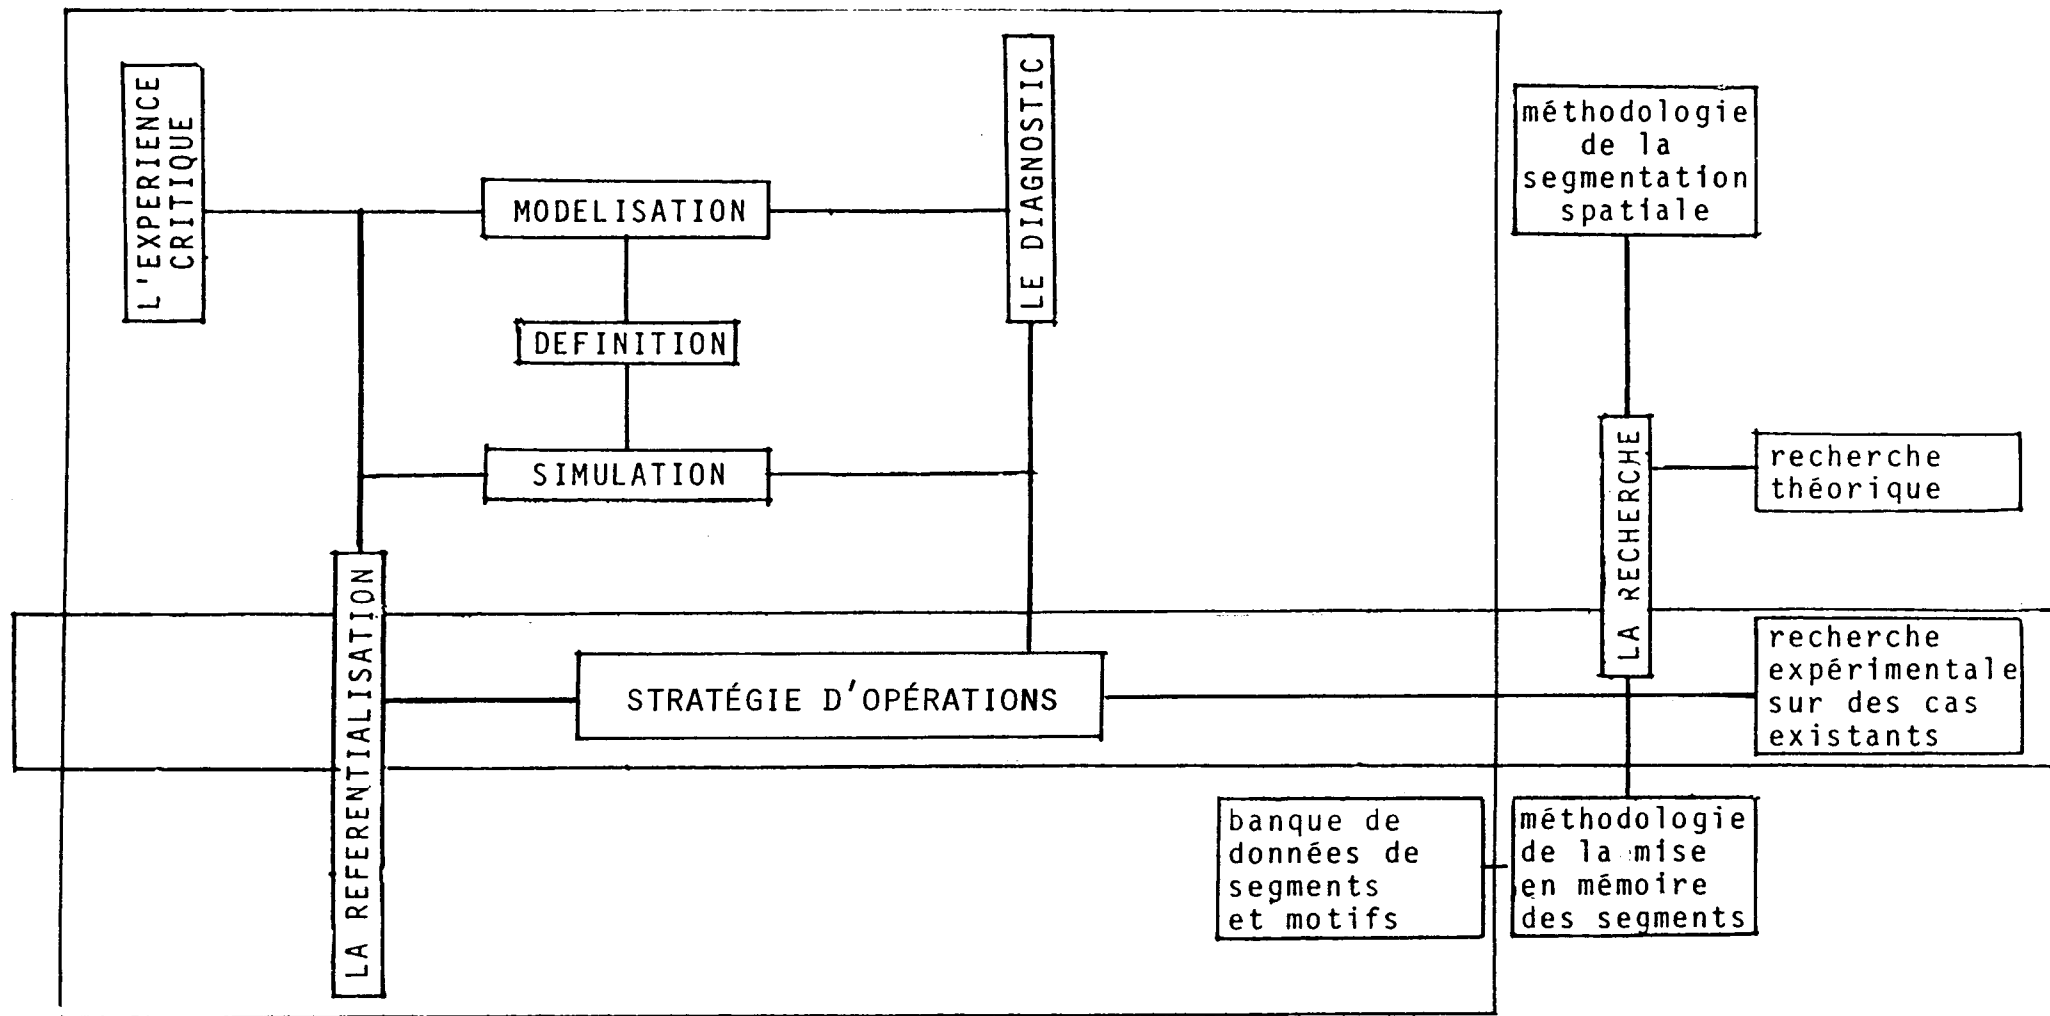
L'EXPERIENCE CRITIQUE

MODELISATION

DEFINITION

SIMULATION

LE DIAGNOSTIC

méthodologie de la segmentation spatiale

LA RECHERCHE

recherche théorique

LA REFERENTIALISATION

STRATÉGIE D'OPÉRATIONS

recherche expérimentale sur des cas existants

banque de données de segments et motifs

méthodologie de la mise en mémoire des segments